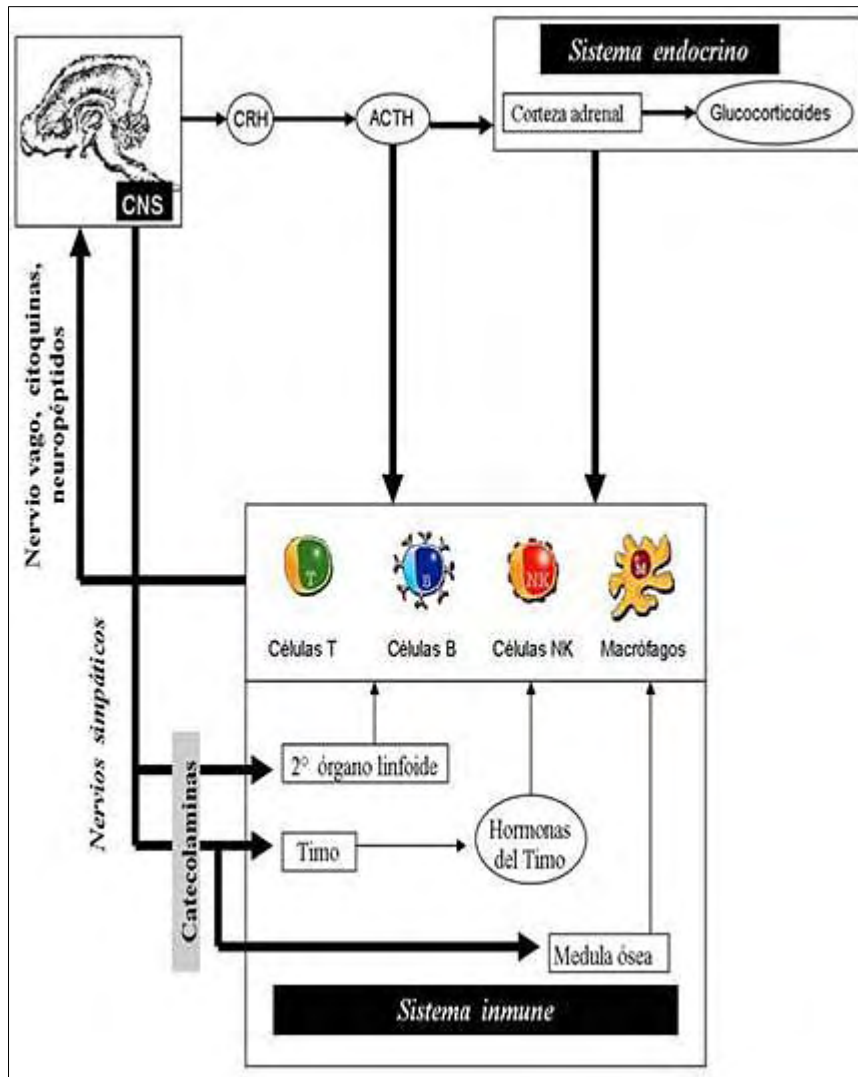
CNS

CRH

ACTH

Sistema endocrino

Corteza adrenal

Glucocorticoides

Nervio vago, citoquinas, neuropéptidos

T

B

NK

M

Células T

Células B

Células NK

Macrófagos

Nervios simpáticos

Catecolaminas

2° órgano linfoide

Timo

Hormonas del Timo

Medula ósea

Sistema inmune